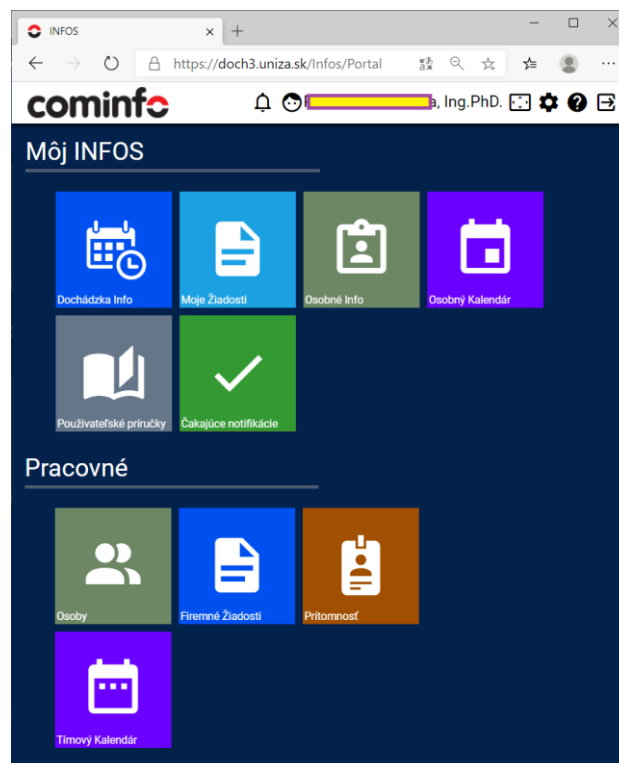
INFOS
https://doch3.uniza.sk/Infos/Portal
cominfo
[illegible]a, Ing.PhD.

Môj INFOS

Dochádzka Info
Moje Žiadosti
Osobné Info
Osobný Kalendár
Používateľské príručky
Čakajúce notifikácie

Pracovné

Osoby
Firemné Žiadosti
Prítomnosť
Tímový Kalendár